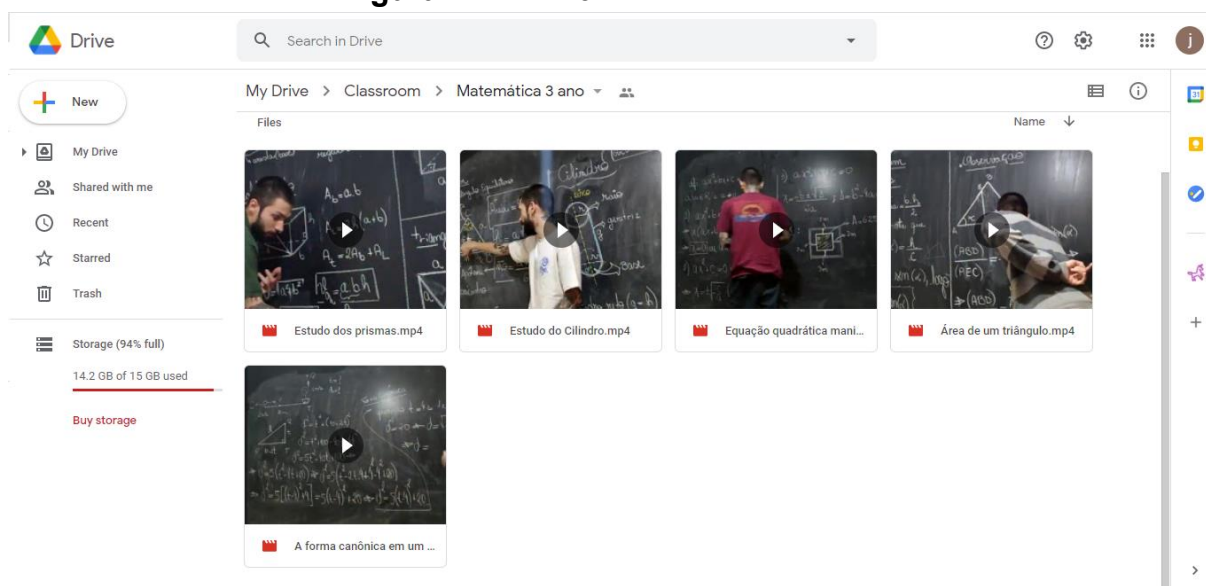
Drive

Search in Drive

j

New

My Drive

Shared with me

Recent

Starred

Trash

Storage (94% full)

14.2 GB of 15 GB used

Buy storage

My Drive > Classroom > Matemática 3 ano

Files

Name

Estudo dos prismas.mp4

Estudo do Cilindro.mp4

Equação quadrática mani...

Área de um triângulo.mp4

A forma canônica em um ...